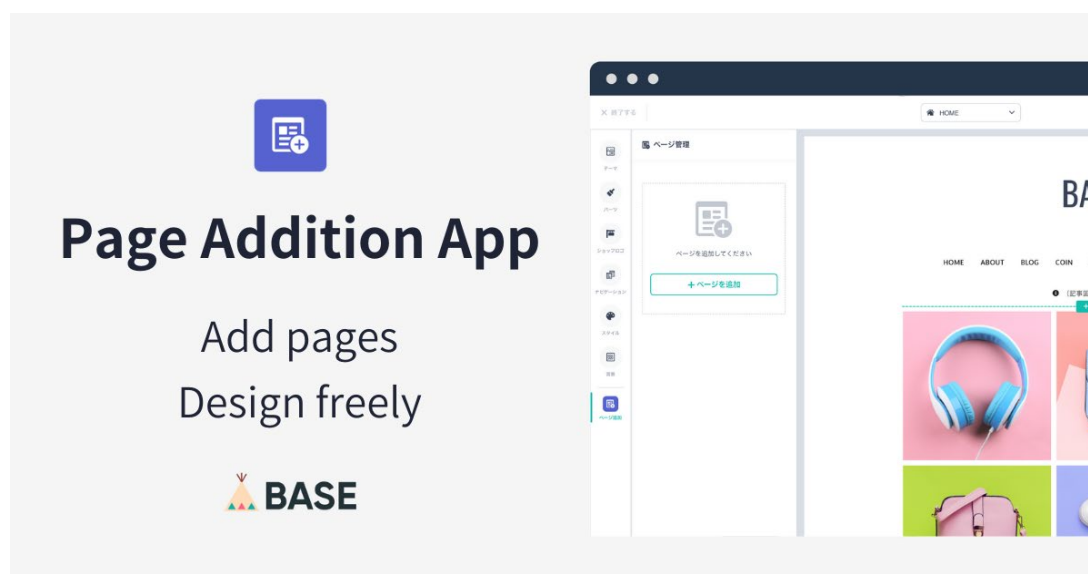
Page Addition App

Add pages
Design freely

BASE

✕ 終了する

HOME

ページ管理

テーマ

パーツ

ショップロゴ

ナビゲーション

スタイル

背景

ページ追加

ページを追加してください

+ ページを追加

BA

HOME ABOUT BLOG COIN

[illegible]